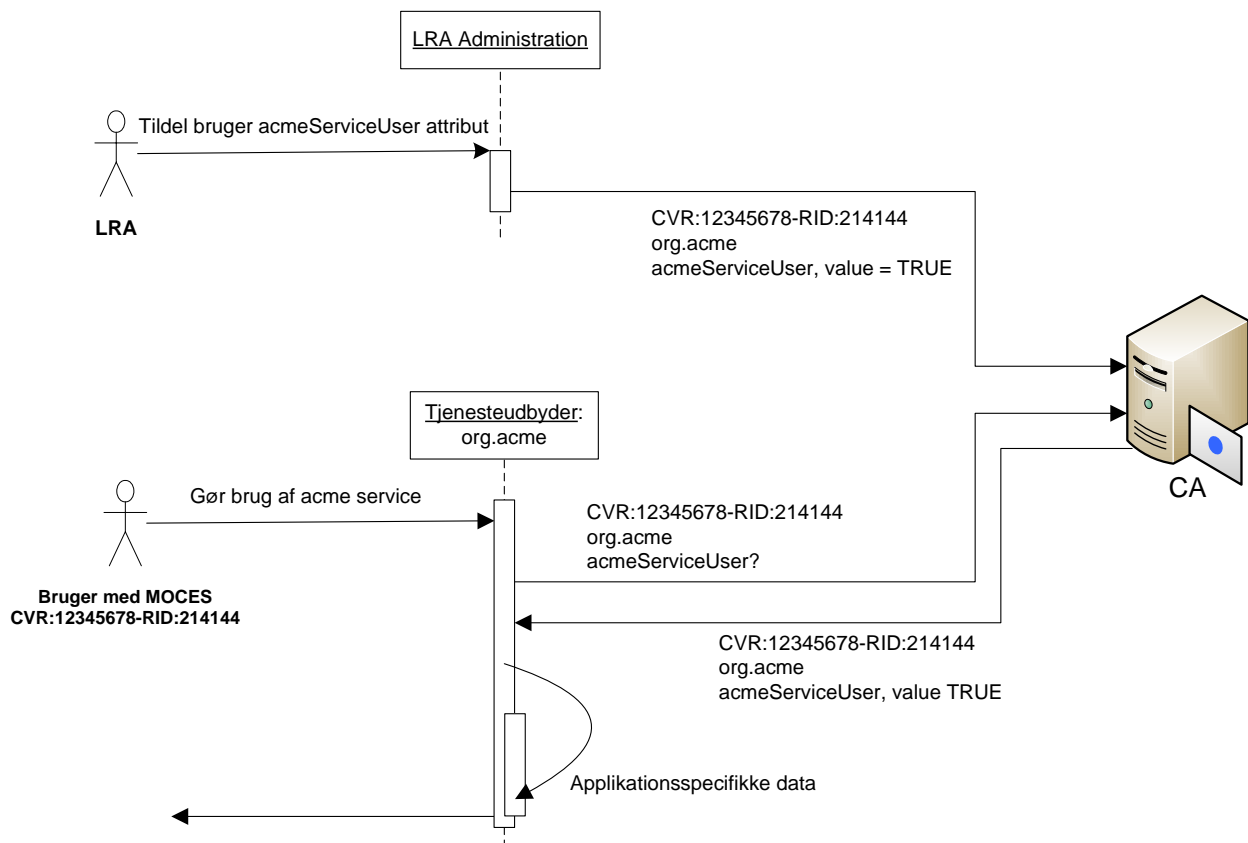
LRA Administration

Tildel bruger acmeServiceUser attribut

LRA

CVR:12345678-RID:214144
org.acme
acmeServiceUser, value = TRUE

Tjenesteudbyder:
org.acme

CA

Gør brug af acme service

CVR:12345678-RID:214144
org.acme
acmeServiceUser?

Bruger med MOCES
CVR:12345678-RID:214144

CVR:12345678-RID:214144
org.acme
acmeServiceUser, value TRUE

Applikationsspecifikke data